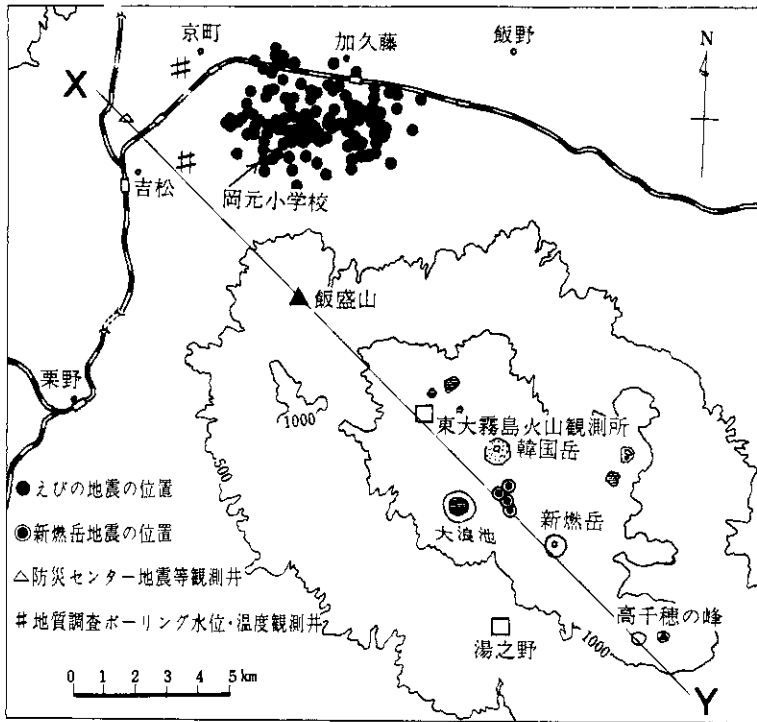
京町
加久藤
飯野
N
X
吉松
岡元小学校
飯盛山
栗野
1000
500
東大霧島火山観測所
韓国岳
●えびの地震の位置
◉新燃岳地震の位置
△防災センター地震等観測井
#地質調査ボーリング水位・温度観測井
大浪池
新燃岳
高千穂の峰
湯之野
1000
0 1 2 3 4 5 km
Y